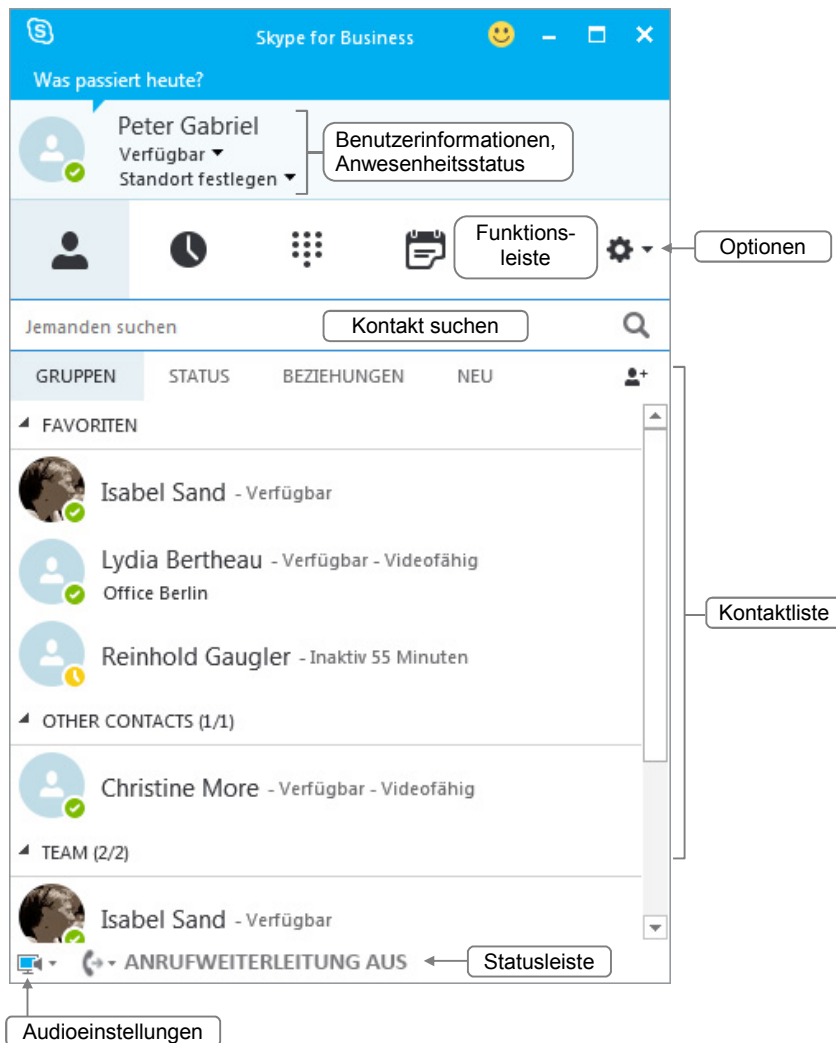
Skype for Business

Was passiert heute?

Peter Gabriel
Verfügbar
Standort festlegen

Benutzerinformationen, Anwesenheitsstatus

Funktionsleiste

Optionen

Jemanden suchen

Kontakt suchen

GRUPPEN STATUS BEZIEHUNGEN NEU

FAVORITEN

Isabel Sand - Verfügbar

Lydia Bertheau - Verfügbar - Videofähig
Office Berlin

Reinhold Gaugler - Inaktiv 55 Minuten

OTHER CONTACTS (1/1)

Christine More - Verfügbar - Videofähig

TEAM (2/2)

Isabel Sand - Verfügbar

Kontaktliste

ANRUFWEITERLEITUNG AUS

Statusleiste

Audioeinstellungen